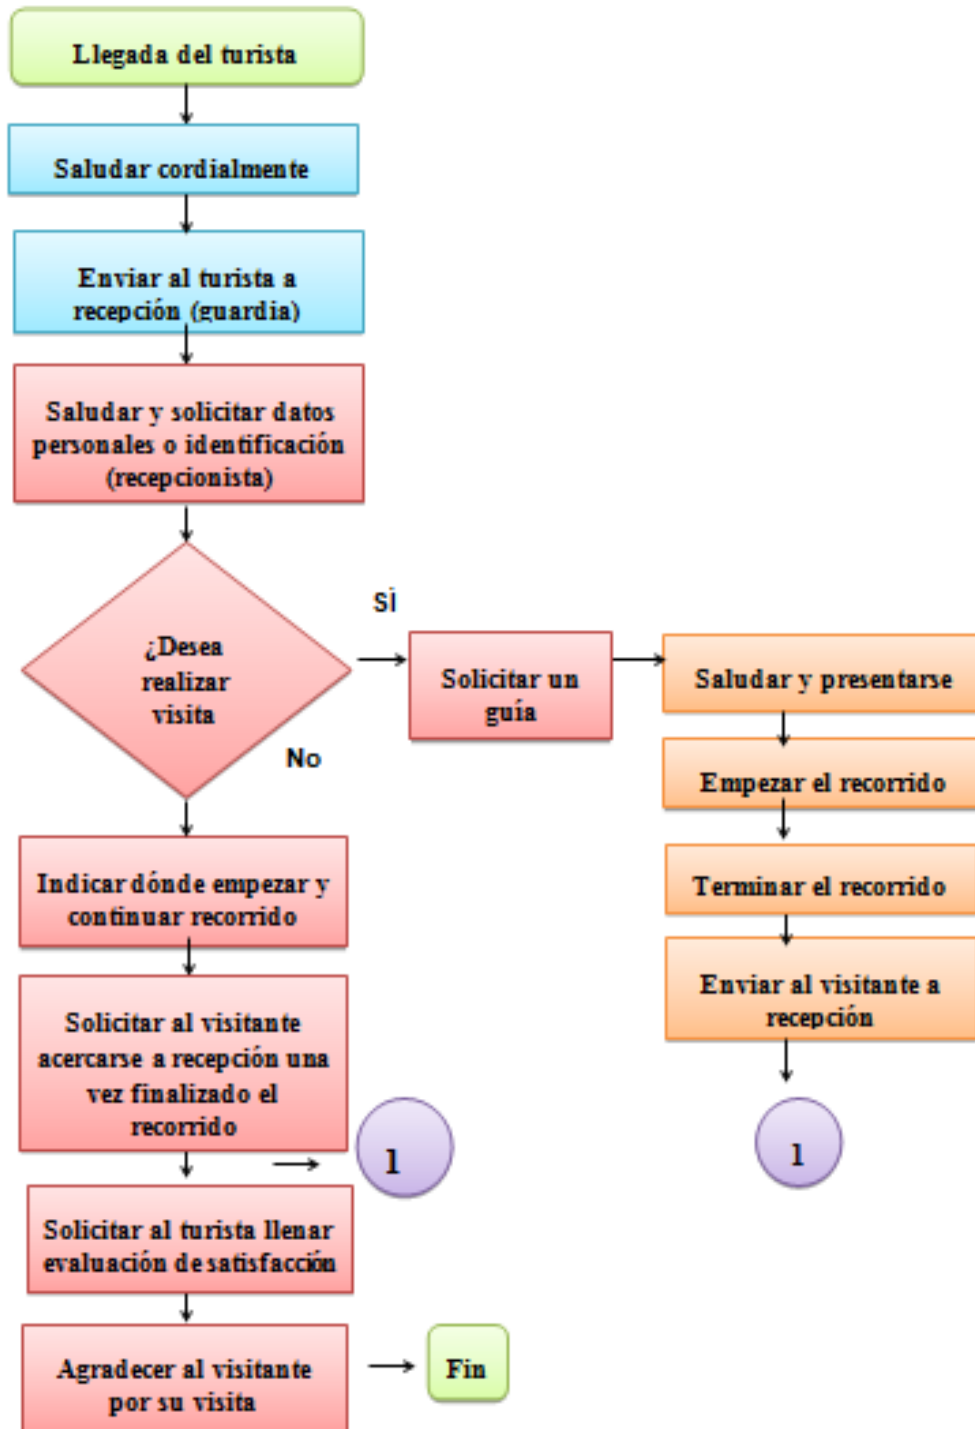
Llegada del turista

Saludar cordialmente

Enviar al turista a recepción (guardia)

Saludar y solicitar datos personales o identificación (recepcionista)

¿Desea realizar visita

Sì

No

Solicitar un guía

Saludar y presentarse

Empezar el recorrido

Terminar el recorrido

Enviar al visitante a recepción

1

Indicar dónde empezar y continuar recorrido

Solicitar al visitante acercarse a recepción una vez finalizado el recorrido

1

Solicitar al turista llenar evaluación de satisfacción

Agradecer al visitante por su visita

Fin